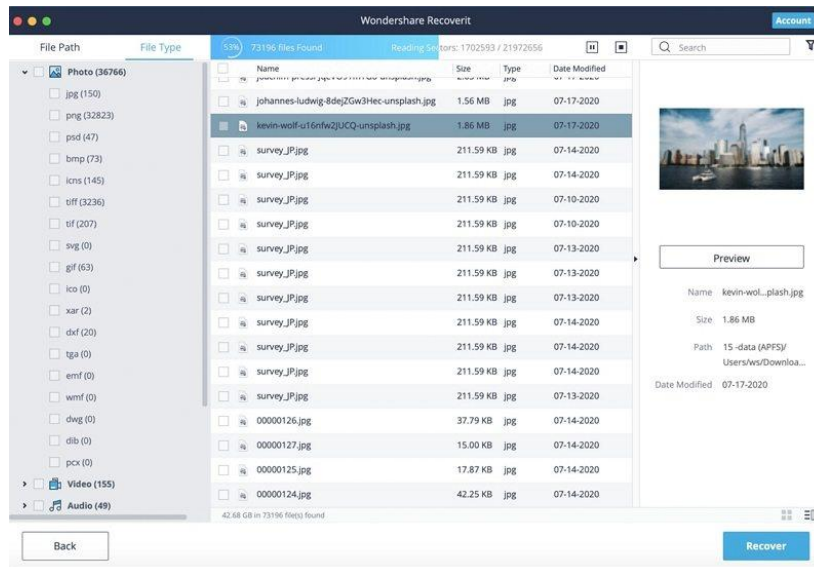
Wondershare Recoverit

Account

File Path

File Type

53%

73196 files Found

Reading Sectors: 1702593 / 21972656

Search

Photo (36766)

jpg (150)

png (32823)

psd (47)

bmp (73)

icns (145)

tiff (3236)

tif (207)

svg (0)

gif (63)

ico (0)

xar (2)

dxf (20)

tga (0)

emf (0)

wmf (0)

dwg (0)

dib (0)

pcx (0)

Video (155)

Audio (49)

| Name | Size | Type | Date Modified |
|---|---|---|---|
| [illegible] | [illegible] | jpg | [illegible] |
| johannes-ludwig-8dejZGw3Hec-unsplash.jpg | 1.56 MB | jpg | 07-17-2020 |
| kevin-wolf-u16nfw2JUCQ-unsplash.jpg | 1.86 MB | jpg | 07-17-2020 |
| survey_JP.jpg | 211.59 KB | jpg | 07-14-2020 |
| survey_JP.jpg | 211.59 KB | jpg | 07-14-2020 |
| survey_JP.jpg | 211.59 KB | jpg | 07-10-2020 |
| survey_JP.jpg | 211.59 KB | jpg | 07-10-2020 |
| survey_JP.jpg | 211.59 KB | jpg | 07-13-2020 |
| survey_JP.jpg | 211.59 KB | jpg | 07-13-2020 |
| survey_JP.jpg | 211.59 KB | jpg | 07-13-2020 |
| survey_JP.jpg | 211.59 KB | jpg | 07-14-2020 |
| survey_JP.jpg | 211.59 KB | jpg | 07-14-2020 |
| survey_JP.jpg | 211.59 KB | jpg | 07-14-2020 |
| survey_JP.jpg | 211.59 KB | jpg | 07-13-2020 |
| 00000126.jpg | 37.79 KB | jpg | 07-14-2020 |
| 00000127.jpg | 15.00 KB | jpg | 07-14-2020 |
| 00000125.jpg | 17.87 KB | jpg | 07-14-2020 |
| 00000124.jpg | 42.25 KB | jpg | 07-14-2020 |

42.68 GB in 73196 file(s) found

Preview

Name kevin-wol...plash.jpg

Size 1.86 MB

Path 15 -data (APFS)/ Users/ws/Downloa...

Date Modified 07-17-2020

Back

Recover